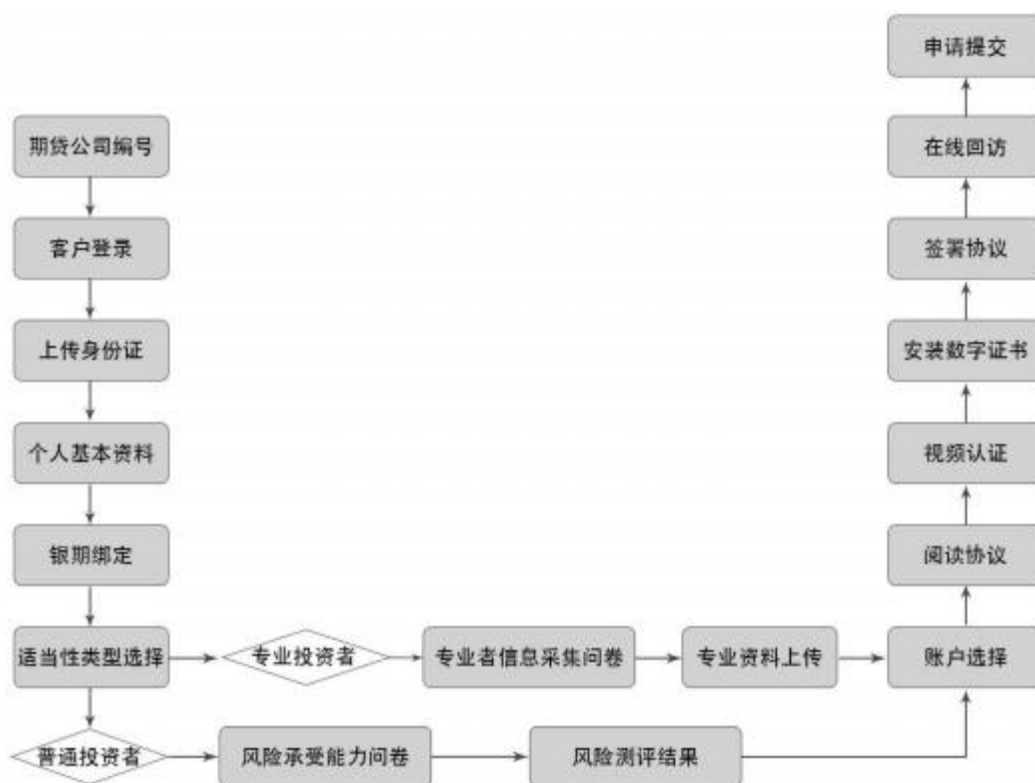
期货公司编号

客户登录

上传身份证

个人基本资料

银期绑定

适当性类型选择

专业投资者

专业者信息采集问卷

专业资料上传

账户选择

普通投资者

风险承受能力问卷

风险测评结果

阅读协议

视频认证

安装数字证书

签署协议

在线回访

申请提交